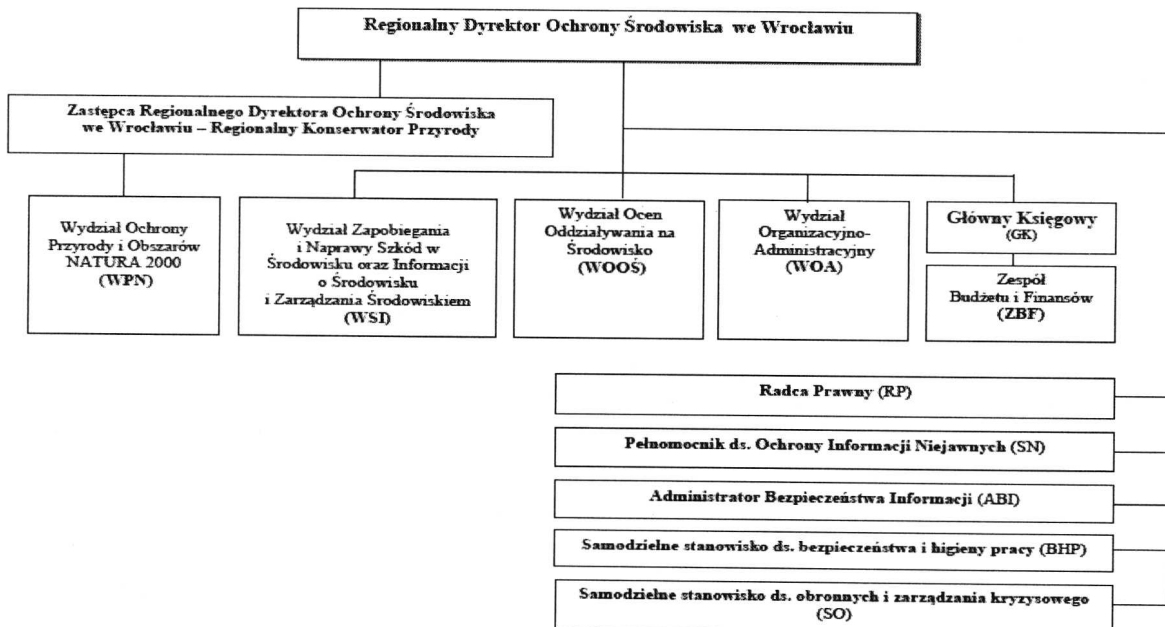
Regionalny Dyrektor Ochrony Środowiska we Wrocławiu

Zastępca Regionalnego Dyrektora Ochrony Środowiska we Wrocławiu – Regionalny Konserwator Przyrody

Wydział Ochrony Przyrody i Obszarów NATURA 2000 (WPN)

Wydział Zapobiegania i Naprawy Szkód w Środowisku oraz Informacji o Środowisku i Zarządzania Środowiskiem (WSI)

Wydział Ocen Oddziaływania na Środowisko (WOOŚ)

Wydział Organizacyjno-Administracyjny (WOA)

Główny Księgowy (GK)

Zespół Budżetu i Finansów (ZBF)

Radca Prawny (RP)

Pełnomocnik ds. Ochrony Informacji Niejawnych (SN)

Administrator Bezpieczeństwa Informacji (ABI)

Samodzielne stanowisko ds. bezpieczeństwa i higieny pracy (BHP)

Samodzielne stanowisko ds. obronnych i zarządzania kryzysowego (SO)